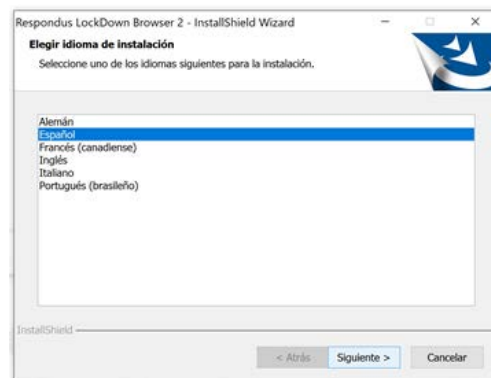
Respondus LockDown Browser 2 - InstallShield Wizard

Elegir idioma de instalación

Seleccione uno de los idiomas siguientes para la instalación.

Alemán
Español
Francés (canadiense)
Inglés
Italiano
Portugués (brasileño)

InstallShield

< Atrás
Siguiente >
Cancelar